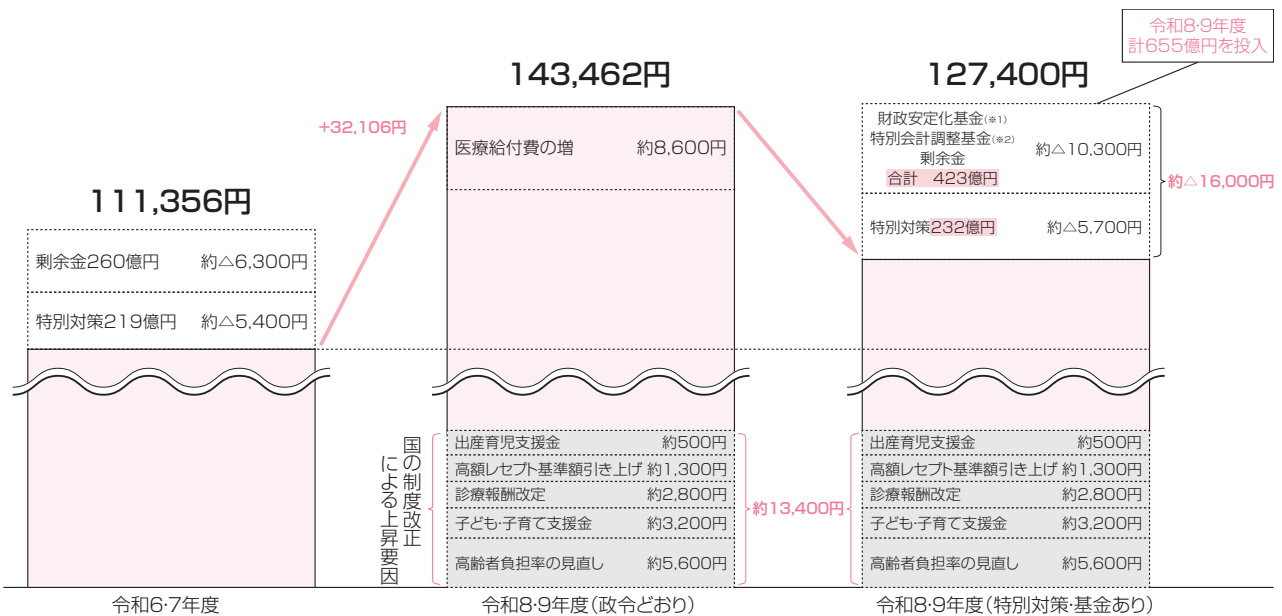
令和8·9年度
計655億円を投入

143,462円

127,400円

+32,106円

111,356円

剰余金260億円　約△6,300円

特別対策219億円　約△5,400円

医療給付費の増　約8,600円

財政安定化基金(※1)
特別会計調整基金(※2)
剰余金
合計　423億円
約△10,300円

特別対策232億円　約△5,700円

約△16,000円

国の制度改正による上昇要因

出産育児支援金　約500円
高額レセプト基準額引き上げ　約1,300円
診療報酬改定　約2,800円
子ども·子育て支援金　約3,200円
高齢者負担率の見直し　約5,600円

約13,400円

出産育児支援金　約500円
高額レセプト基準額引き上げ　約1,300円
診療報酬改定　約2,800円
子ども·子育て支援金　約3,200円
高齢者負担率の見直し　約5,600円

令和6·7年度

令和8·9年度(政令どおり)

令和8·9年度(特別対策·基金あり)